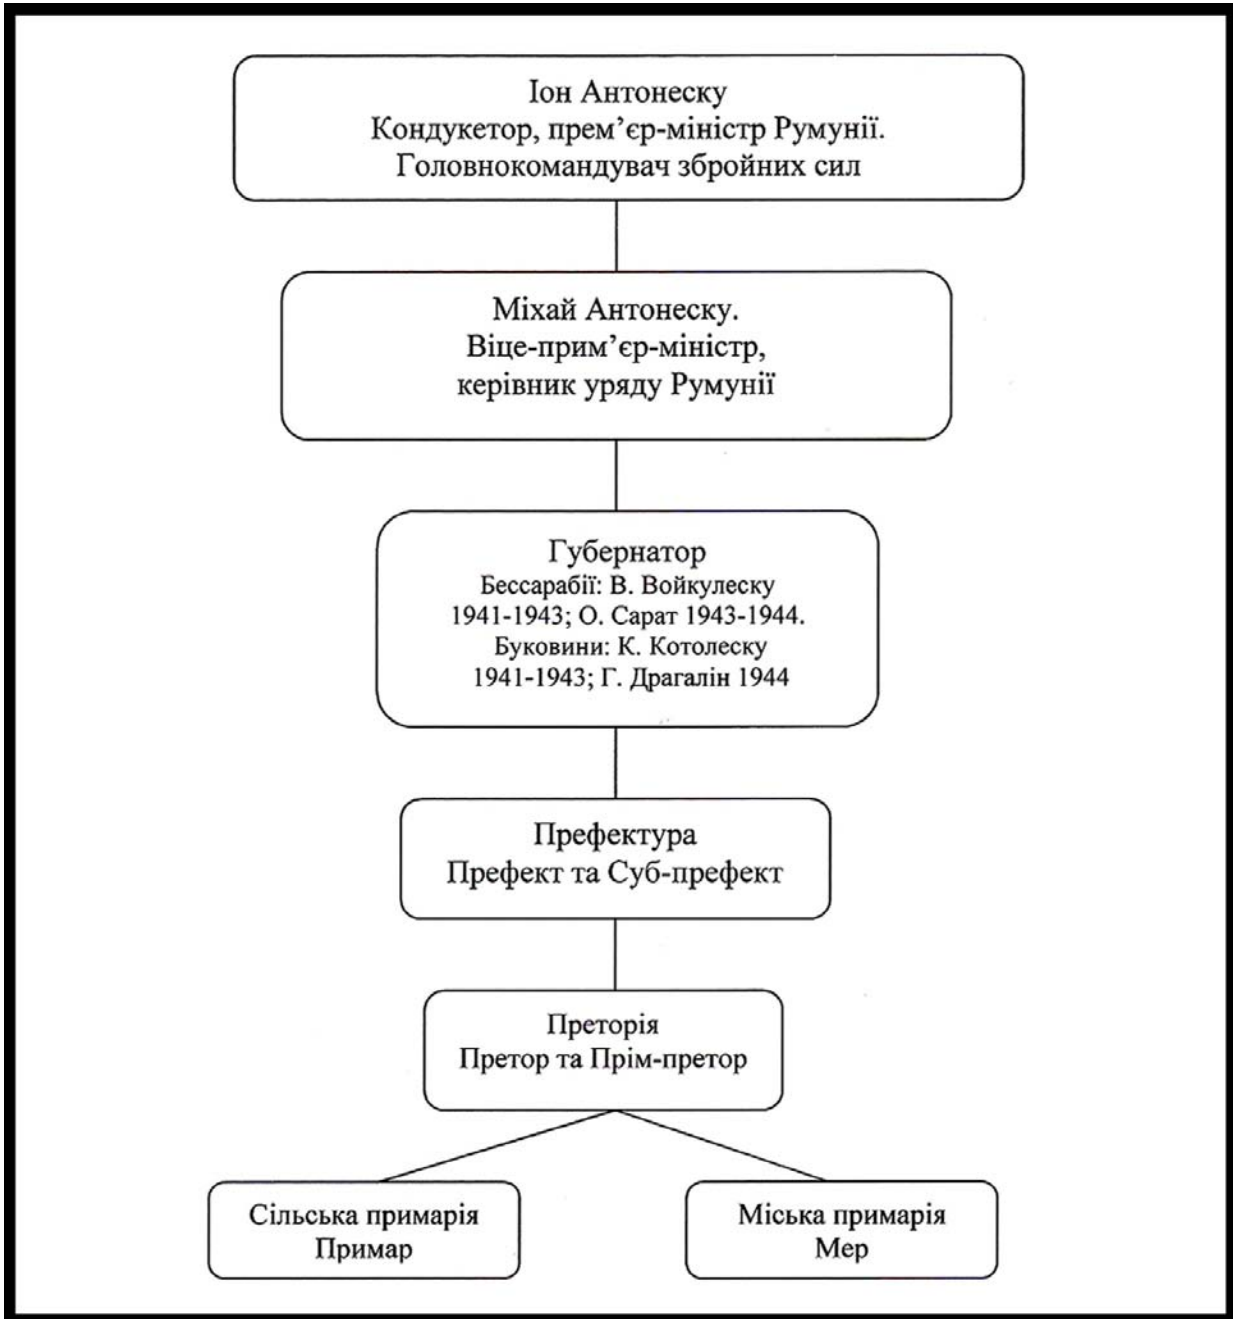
Іон Антонеску
Кондукетор, прем'єр-міністр Румунії.
Головнокомандувач збройних сил

Міхай Антонеску.
Віце-прим'єр-міністр,
керівник уряду Румунії

Губернатор
Бессарабії: В. Войкулеску
1941-1943; О. Сарат 1943-1944.
Буковини: К. Котолеску
1941-1943; Г. Драгалін 1944

Префектура
Префект та Суб-префект

Преторія
Претор та Прім-претор

Сільська примарія
Примар

Міська примарія
Мер